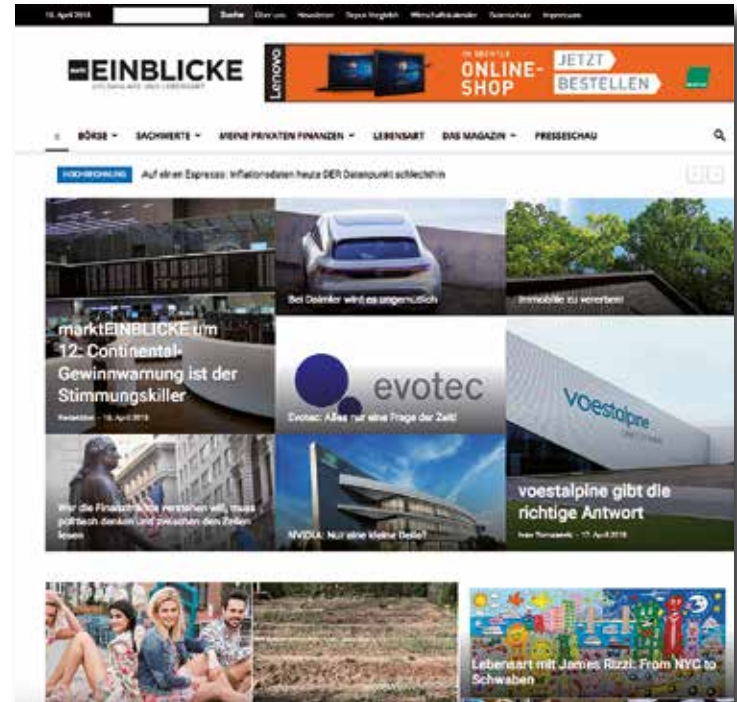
18. April 2018 Suche Über uns Newsletter Depot Vergleich Wirtschaftskalender Datenschutz Impressum

markt EINBLICKE
GELDANLAGE UND LEBENSART

Lenovo
IM OBERSTE ONLINE-SHOP
JETZT BESTELLEN

BÖRSE SACHWERTE MEINE PRIVATEN FINANZEN LEBENSART DAS MAGAZIN PRESSESCHAU

HOCHRECHNUNG Auf einen Espresso: Inflationsdaten heute DER Datenpunkt schlechthin

marktEINBLICKE um 12: Continental-Gewinnwarnung ist der Stimmungskiller
Redaktion - 18. April 2018

Bei Daimler wird es ungemütlich

Immobilie zu vererben!

evotec
Evotec: Alles nur eine Frage der Zeit!

voestalpine
voestalpine gibt die richtige Antwort
Ivan Tomasevic - 17. April 2018

Wer die Finanzmärkte verstehen will, muss politisch denken und zwischen den Zeilen lesen

NVIDIA: Nur eine kleine Delle?

Lebensart mit James Rizzi: From NYC to Schwaben